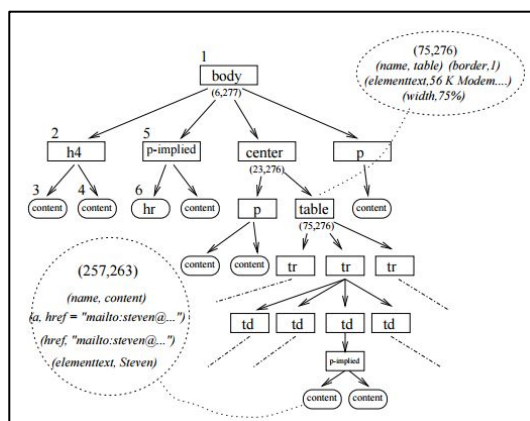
1
body
(6,277)

(75,276)
(name, table) (border,1)
(elementtext,56 K Modem....)
(width,75%)

2
h4

5
p-implied

center
(23,276)

p

3
content

4
content

6
hr

content

p

table
(75,276)

content

content

content

tr

tr

tr

(257,263)
(name, content)
(a, href = "mailto:steven@...")
(href, "mailto:steven@...")
(elementtext, Steven)

td

td

td

td

p-implied

content

content